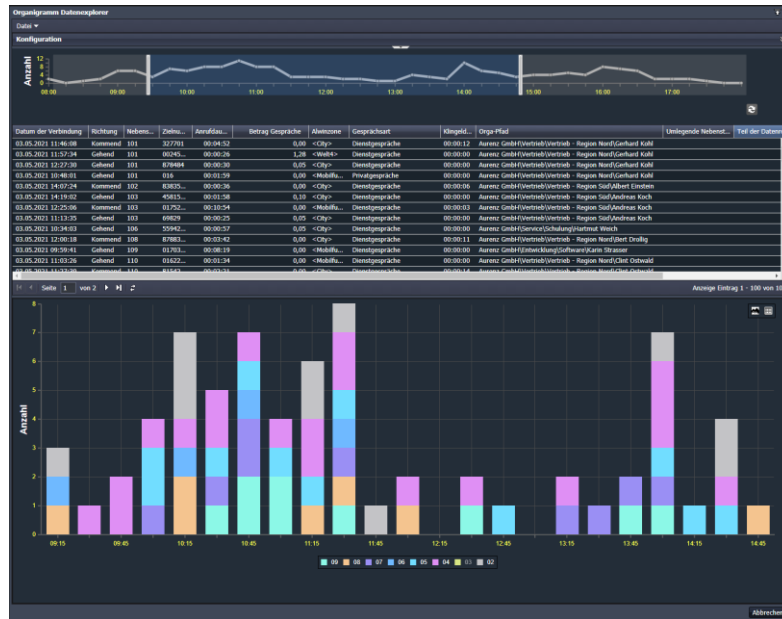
Organigramm Datenexplorer

Datei ▾

Konfiguration

Anzahl

12
8
4
0

08:00 09:00 10:00 11:00 12:00 13:00 14:00 15:00 16:00 17:00

| Datum der Verbindung | Richtung | Nebens... | Zielnu... | Anrufdau... | Betrag Gespräche | Aliaszone | Gesprächsart | Klingeld... | Orga-Pfad | Umlegende Nebenst... | Teil der Datenre |
|---|---|---|---|---|---|---|---|---|---|---|---|
| 03.05.2021 11:46:08 | Kommend | 101 | 327701 | 00:04:52 | 0,00 | <City> | Dienstgespräche | 00:00:12 | Aurenz GmbH\Vertrieb\Vertrieb - Region Nord\Gerhard Kohl | | |
| 03.05.2021 11:57:34 | Gehend | 101 | 00245... | 00:00:26 | 1,28 | <Welt4> | Dienstgespräche | 00:00:00 | Aurenz GmbH\Vertrieb\Vertrieb - Region Nord\Gerhard Kohl | | |
| 03.05.2021 12:27:30 | Gehend | 101 | 878484 | 00:00:30 | 0,05 | <City> | Dienstgespräche | 00:00:00 | Aurenz GmbH\Vertrieb\Vertrieb - Region Nord\Gerhard Kohl | | |
| 03.05.2021 10:48:01 | Gehend | 101 | 016 | 00:01:59 | 0,00 | <Mobilfu... | Privatgespräche | 00:00:00 | Aurenz GmbH\Vertrieb\Vertrieb - Region Nord\Gerhard Kohl | | |
| 03.05.2021 14:07:24 | Kommend | 102 | 83835... | 00:00:36 | 0,00 | <City> | Dienstgespräche | 00:00:06 | Aurenz GmbH\Vertrieb\Vertrieb - Region Süd\Albert Einstein | | |
| 03.05.2021 14:19:02 | Gehend | 103 | 45815... | 00:01:58 | 0,10 | <City> | Dienstgespräche | 00:00:00 | Aurenz GmbH\Vertrieb\Vertrieb - Region Süd\Andreas Koch | | |
| 03.05.2021 12:25:06 | Kommend | 103 | 01752... | 00:10:54 | 0,00 | <Mobilfu... | Dienstgespräche | 00:00:03 | Aurenz GmbH\Vertrieb\Vertrieb - Region Süd\Andreas Koch | | |
| 03.05.2021 11:13:35 | Gehend | 103 | 69829 | 00:00:25 | 0,05 | <City> | Dienstgespräche | 00:00:00 | Aurenz GmbH\Vertrieb\Vertrieb - Region Süd\Andreas Koch | | |
| 03.05.2021 10:34:03 | Gehend | 106 | 55942... | 00:00:57 | 0,05 | <City> | Dienstgespräche | 00:00:00 | Aurenz GmbH\Service\Schulung\Hartmut Weich | | |
| 03.05.2021 12:00:18 | Kommend | 108 | 87883... | 00:03:42 | 0,00 | <City> | Dienstgespräche | 00:00:11 | Aurenz GmbH\Vertrieb\Vertrieb - Region Nord\Bert Drollig | | |
| 03.05.2021 09:59:41 | Gehend | 109 | 01703... | 00:08:19 | 0,00 | <Mobilfu... | Dienstgespräche | 00:00:00 | Aurenz GmbH\Entwicklung\Software\Karin Strasser | | |
| 03.05.2021 11:03:26 | Gehend | 110 | 01622... | 00:01:34 | 0,00 | <Mobilfu... | Dienstgespräche | 00:00:00 | Aurenz GmbH\Vertrieb\Vertrieb - Region Nord\Clint Ostwald | | |

Seite 1 von 2

Anzeige Eintrag 1 - 100 von 10

Anzahl

8
7
6
5
4
3
2
1
0

09:15 09:45 10:15 10:45 11:15 11:45 12:15 12:45 13:15 13:45 14:15 14:45

09 08 07 06 05 04 03 02

Abbrechen